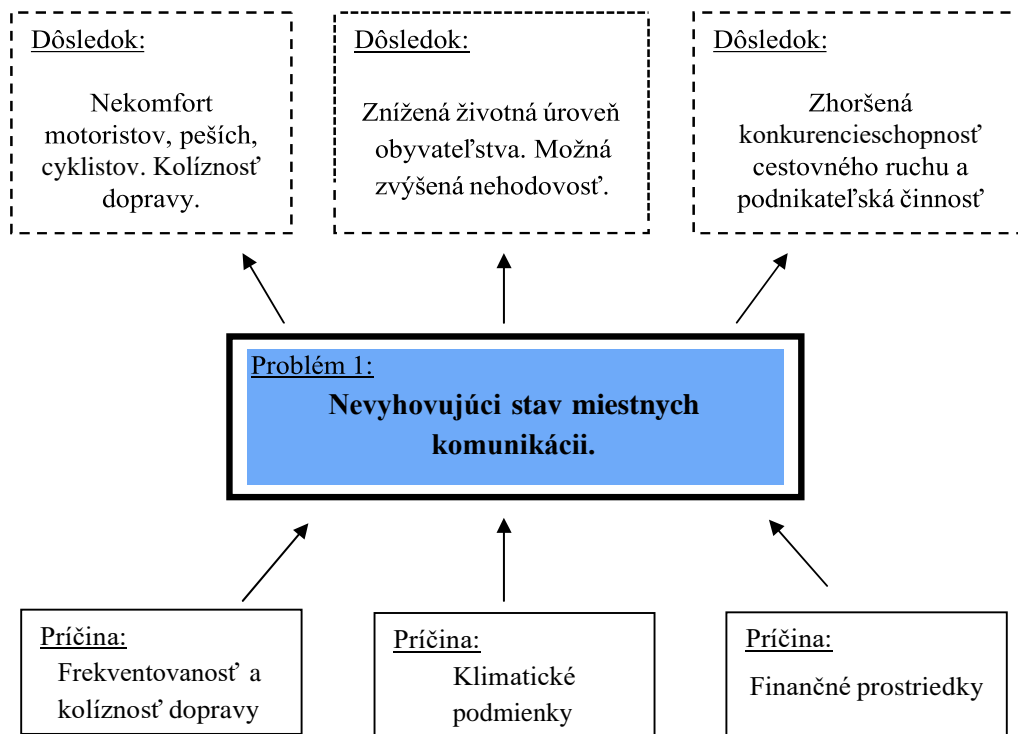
Dôsledok:

Nekomfort motoristov, peších, cyklistov. Kolíznosť dopravy.

Dôsledok:

Znížená životná úroveň obyvateľstva. Možná zvýšená nehodovosť.

Dôsledok:

Zhoršená konkurencieschopnosť cestovného ruchu a podnikateľská činnosť

Problém 1:

Nevyhovujúci stav miestnych komunikácii.

Príčina:

Frekventovanosť a kolíznosť dopravy

Príčina:

Klimatické podmienky

Príčina:

Finančné prostriedky